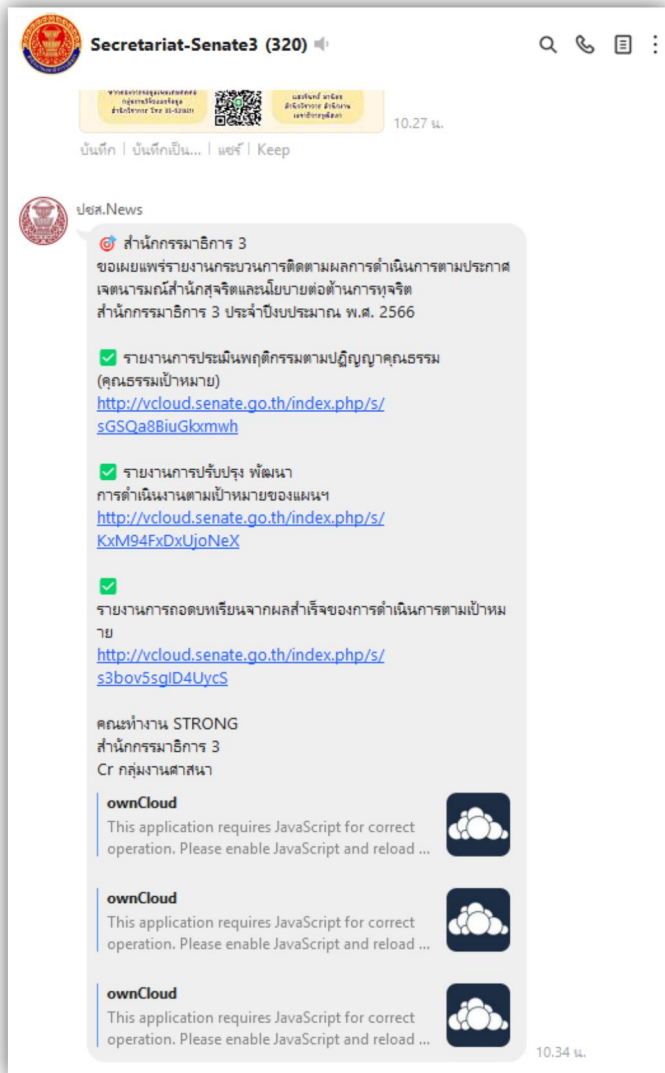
Secretariat-Senate3 (320)

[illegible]

10.27 น.

บันทึก | บันทึกเป็น... | แชร์ | Keep

ปชส.News

สำนักกรรมาธิการ 3
ขอเผยแพร่รายงานกระบวนการติดตามผลการดำเนินการตามประกาศเจตนารมณ์สำนักสุจริตและนโยบายต่อต้านการทุจริต สำนักกรรมาธิการ 3 ประจำปีงบประมาณ พ.ศ. 2566

✅ รายงานการประเมินพฤติกรรมตามปฏิญญาคุณธรรม (คุณธรรมเป้าหมาย)
http://vcloud.senate.go.th/index.php/s/sGSQa8BiuGkxmwh

✅ รายงานการปรับปรุง พัฒนา การดำเนินงานตามเป้าหมายของแผนฯ
http://vcloud.senate.go.th/index.php/s/KxM94FxDxUjoNeX

✅
รายงานการถอดบทเรียนจากผลสำเร็จของการดำเนินการตามเป้าหมาย
http://vcloud.senate.go.th/index.php/s/s3bov5sgID4UycS

คณะทำงาน STRONG
สำนักกรรมาธิการ 3
Cr กลุ่มงานศาสนา

ownCloud
This application requires JavaScript for correct operation. Please enable JavaScript and reload ...

ownCloud
This application requires JavaScript for correct operation. Please enable JavaScript and reload ...

ownCloud
This application requires JavaScript for correct operation. Please enable JavaScript and reload ...

10.34 น.